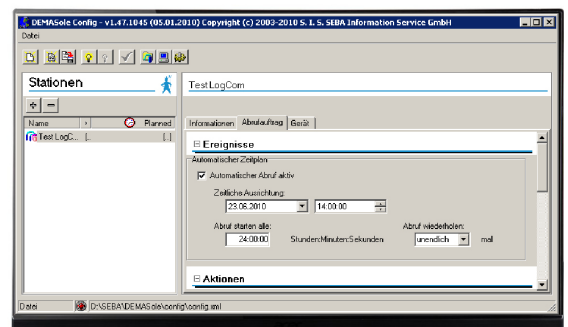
DEMASole Config - v1.47.1045 (05.01.2010) Copyright (c) 2003-2010 S. I. S. SEBA Information Service GmbH

Datei

Stationen

+ −

| Name | › | Planned |
|---|---|---|
| Test LogC... | [... | [...] |

Test LogCom

Informationen | Abrufauftrag | Gerät

Ereignisse

Automatischer Zeitplan

Automatischer Abruf aktiv

Zeitliche Ausrichtung:

23.06.2010 | 14:00:00

Abruf starten alle: | Abruf wiederholen:

24:00:00 | Stunden:Minuten:Sekunden | unendlich | mal

Aktionen

Datei | D:\SEBA\DEMASole\config\config.xml